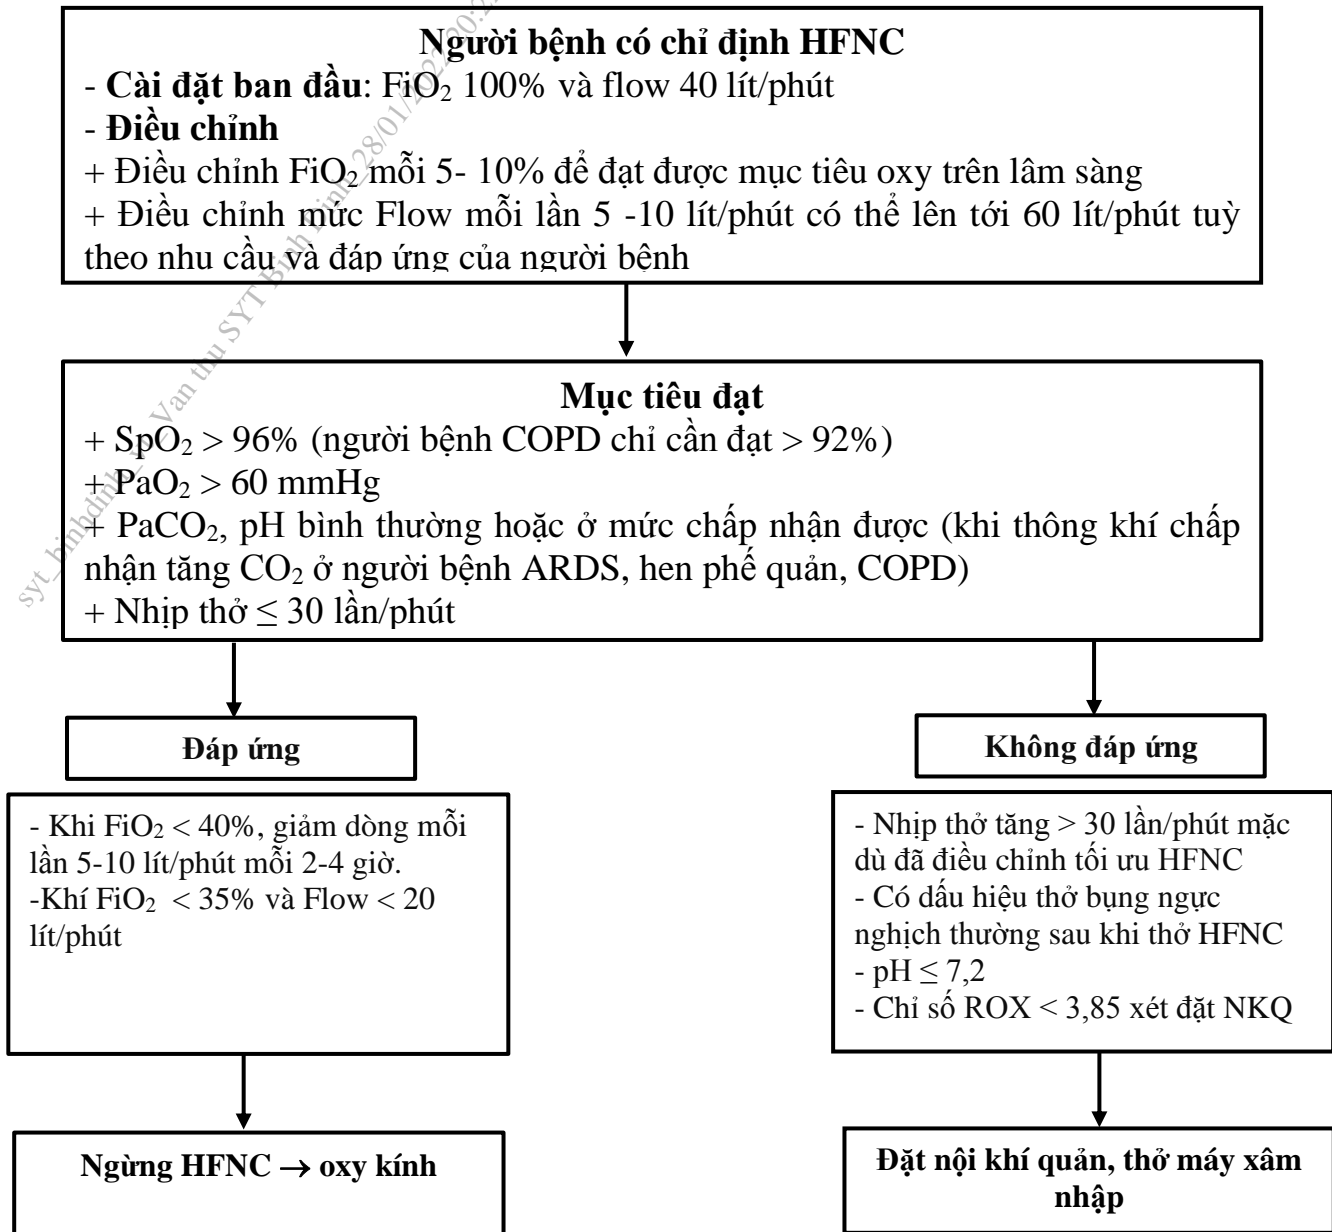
Người bệnh có chỉ định HFNC
- **Cài đặt ban đầu**: $FiO_2$ 100% và flow 40 lít/phút
- **Điều chỉnh**
+ Điều chỉnh $FiO_2$ mỗi 5- 10% để đạt được mục tiêu oxy trên lâm sàng
+ Điều chỉnh mức Flow mỗi lần 5 -10 lít/phút có thể lên tới 60 lít/phút tuỳ theo nhu cầu và đáp ứng của người bệnh

syt_binhdinh_Van thu SYT Binh Dinh 28/01/2022 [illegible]

Mục tiêu đạt
+ $SpO_2 > 96\%$ (người bệnh COPD chỉ cần đạt > 92%)
+ $PaO_2 > 60$ mmHg
+ $PaCO_2$, pH bình thường hoặc ở mức chấp nhận được (khi thông khí chấp nhận tăng $CO_2$ ở người bệnh ARDS, hen phế quản, COPD)
+ Nhịp thở $\leq 30$ lần/phút

Đáp ứng

- Khi $FiO_2 < 40\%$, giảm dòng mỗi lần 5-10 lít/phút mỗi 2-4 giờ.
-Khí $FiO_2 < 35\%$ và Flow < 20 lít/phút

Ngừng HFNC $\rightarrow$ oxy kính

Không đáp ứng

- Nhịp thở tăng > 30 lần/phút mặc dù đã điều chỉnh tối ưu HFNC
- Có dấu hiệu thở bụng ngực nghịch thường sau khi thở HFNC
- pH $\leq 7,2$
- Chỉ số ROX < 3,85 xét đặt NKQ

Đặt nội khí quản, thở máy xâm nhập